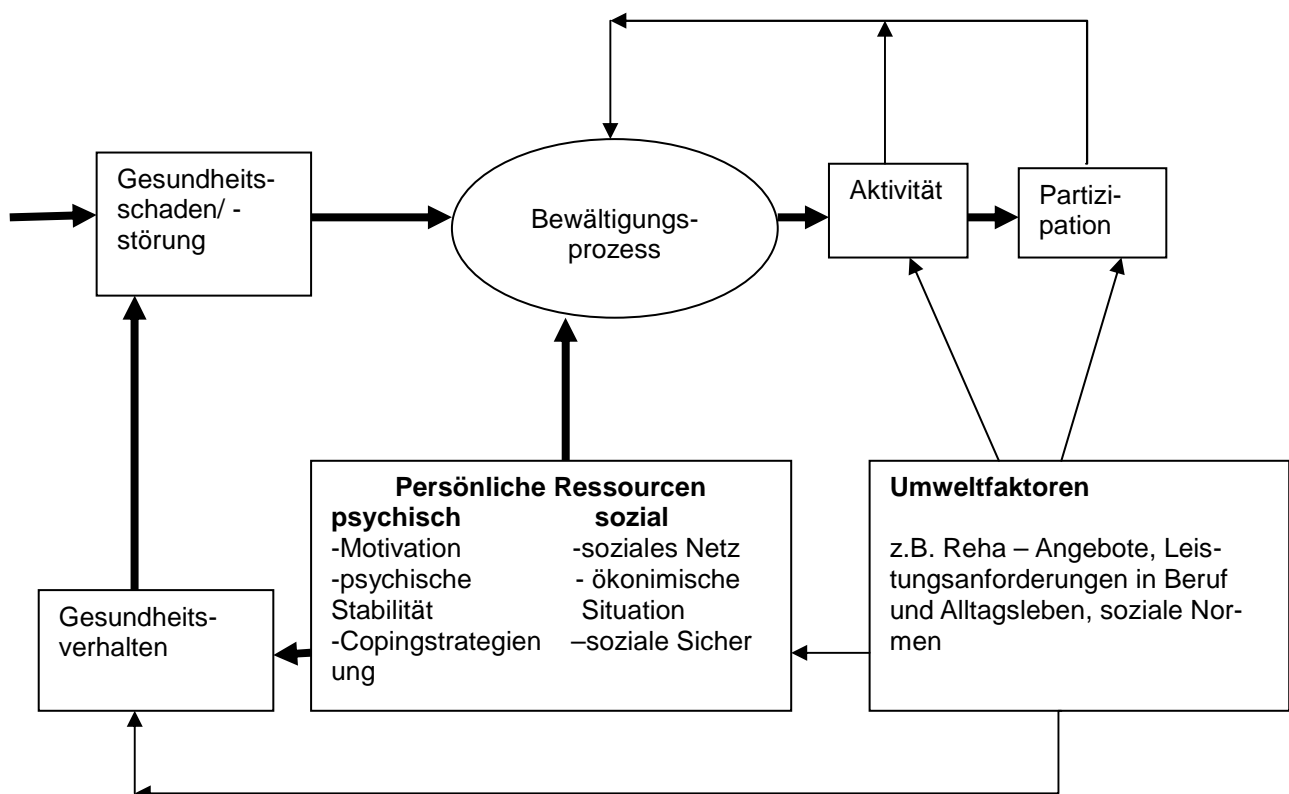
Gesundheitsschaden/ -störung

Bewältigungsprozess

Aktivität

Partizipation

Gesundheitsverhalten

Persönliche Ressourcen
psychisch
-Motivation
-psychische Stabilität
-Copingstrategien
sozial
-soziales Netz
- ökonimische Situation
–soziale Sicherung

Umweltfaktoren

z.B. Reha – Angebote, Leistungsanforderungen in Beruf und Alltagsleben, soziale Normen